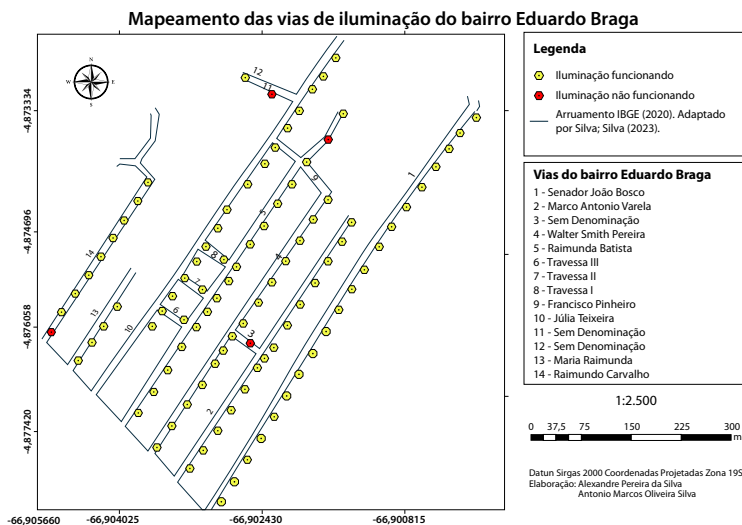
Mapeamento das vias de iluminação do bairro Eduardo Braga

N
W E
S

-4,873334
-4,874696
-4,876058
-4,877420

-66,905660 -66,904025 -66,902430 -66,900815

12
11
1
9
3
8
7
6
4
14
13
10
3
2

Legenda
Iluminação funcionando
Iluminação não funcionando
Arruamento IBGE (2020). Adaptado por Silva; Silva (2023).

Vias do bairro Eduardo Braga
1 - Senador João Bosco
2 - Marco Antonio Varela
3 - Sem Denominação
4 - Walter Smith Pereira
5 - Raimunda Batista
6 - Travessa III
7 - Travessa II
8 - Travessa I
9 - Francisco Pinheiro
10 - Júlia Teixeira
11 - Sem Denominação
12 - Sem Denominação
13 - Maria Raimunda
14 - Raimundo Carvalho

1:2.500

0 37,5 75 150 225 300 m

Datun Sirgas 2000 Coordenadas Projetadas Zona 19S
Elaboração: Alexandre Pereira da Silva
Antonio Marcos Oliveira Silva